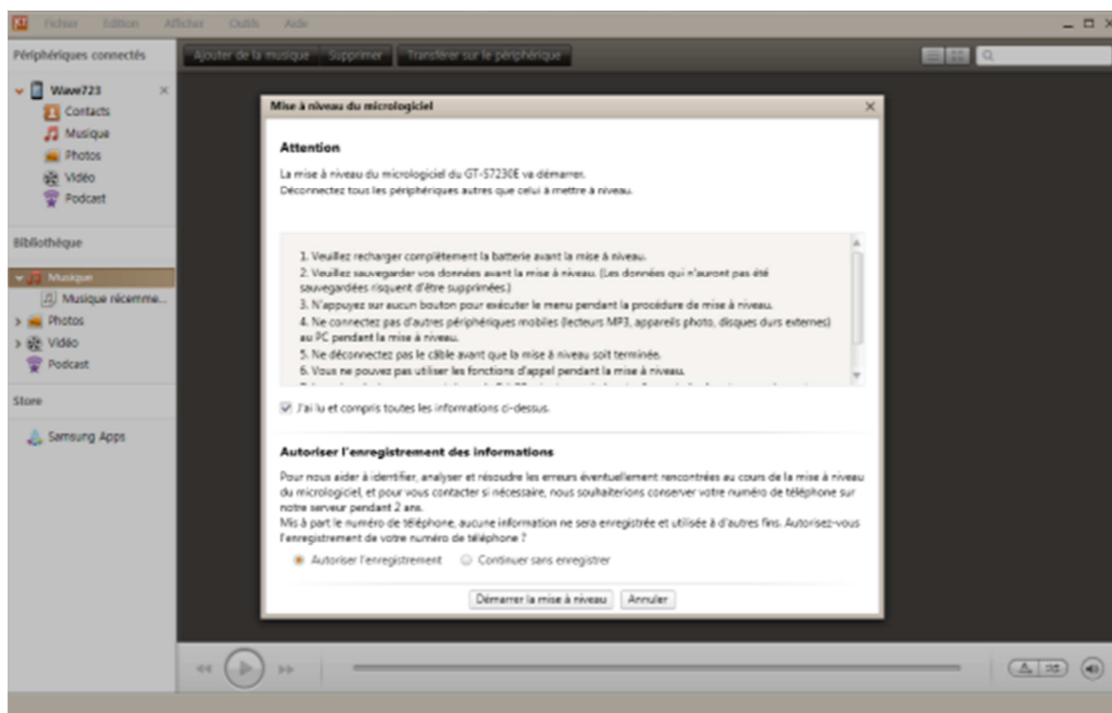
Fichier Edition Afficher Outils Aide

Périphériques connectés

Wave723
Contacts
Musique
Photos
Vidéo
Podcast

Bibliothèque

Musique
Musique récemme...
Photos
Vidéo
Podcast

Store

Samsung Apps

Ajouter de la musique Supprimer Transférer sur le périphérique

Mise à niveau du micrologiciel

Attention

La mise à niveau du micrologiciel du GT-S7230E va démarrer.
Déconnectez tous les périphériques autres que celui à mettre à niveau.

1. Veuillez recharger complètement la batterie avant la mise à niveau.
2. Veuillez sauvegarder vos données avant la mise à niveau. (Les données qui n'auront pas été sauvegardées risquent d'être supprimées.)
3. N'appuyez sur aucun bouton pour exécuter le menu pendant la procédure de mise à niveau.
4. Ne connectez pas d'autres périphériques mobiles (lecteurs MP3, appareils photo, disques durs externes) au PC pendant la mise à niveau.
5. Ne déconnectez pas le câble avant que la mise à niveau soit terminée.
6. Vous ne pouvez pas utiliser les fonctions d'appel pendant la mise à niveau.
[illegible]

J'ai lu et compris toutes les informations ci-dessus.

Autoriser l'enregistrement des informations

Pour nous aider à identifier, analyser et résoudre les erreurs éventuellement rencontrées au cours de la mise à niveau du micrologiciel, et pour vous contacter si nécessaire, nous souhaiterions conserver votre numéro de téléphone sur notre serveur pendant 2 ans.
Mis à part le numéro de téléphone, aucune information ne sera enregistrée et utilisée à d'autres fins. Autorisez-vous l'enregistrement de votre numéro de téléphone ?

Autoriser l'enregistrement Continuer sans enregistrer

Démarrer la mise à niveau Annuler